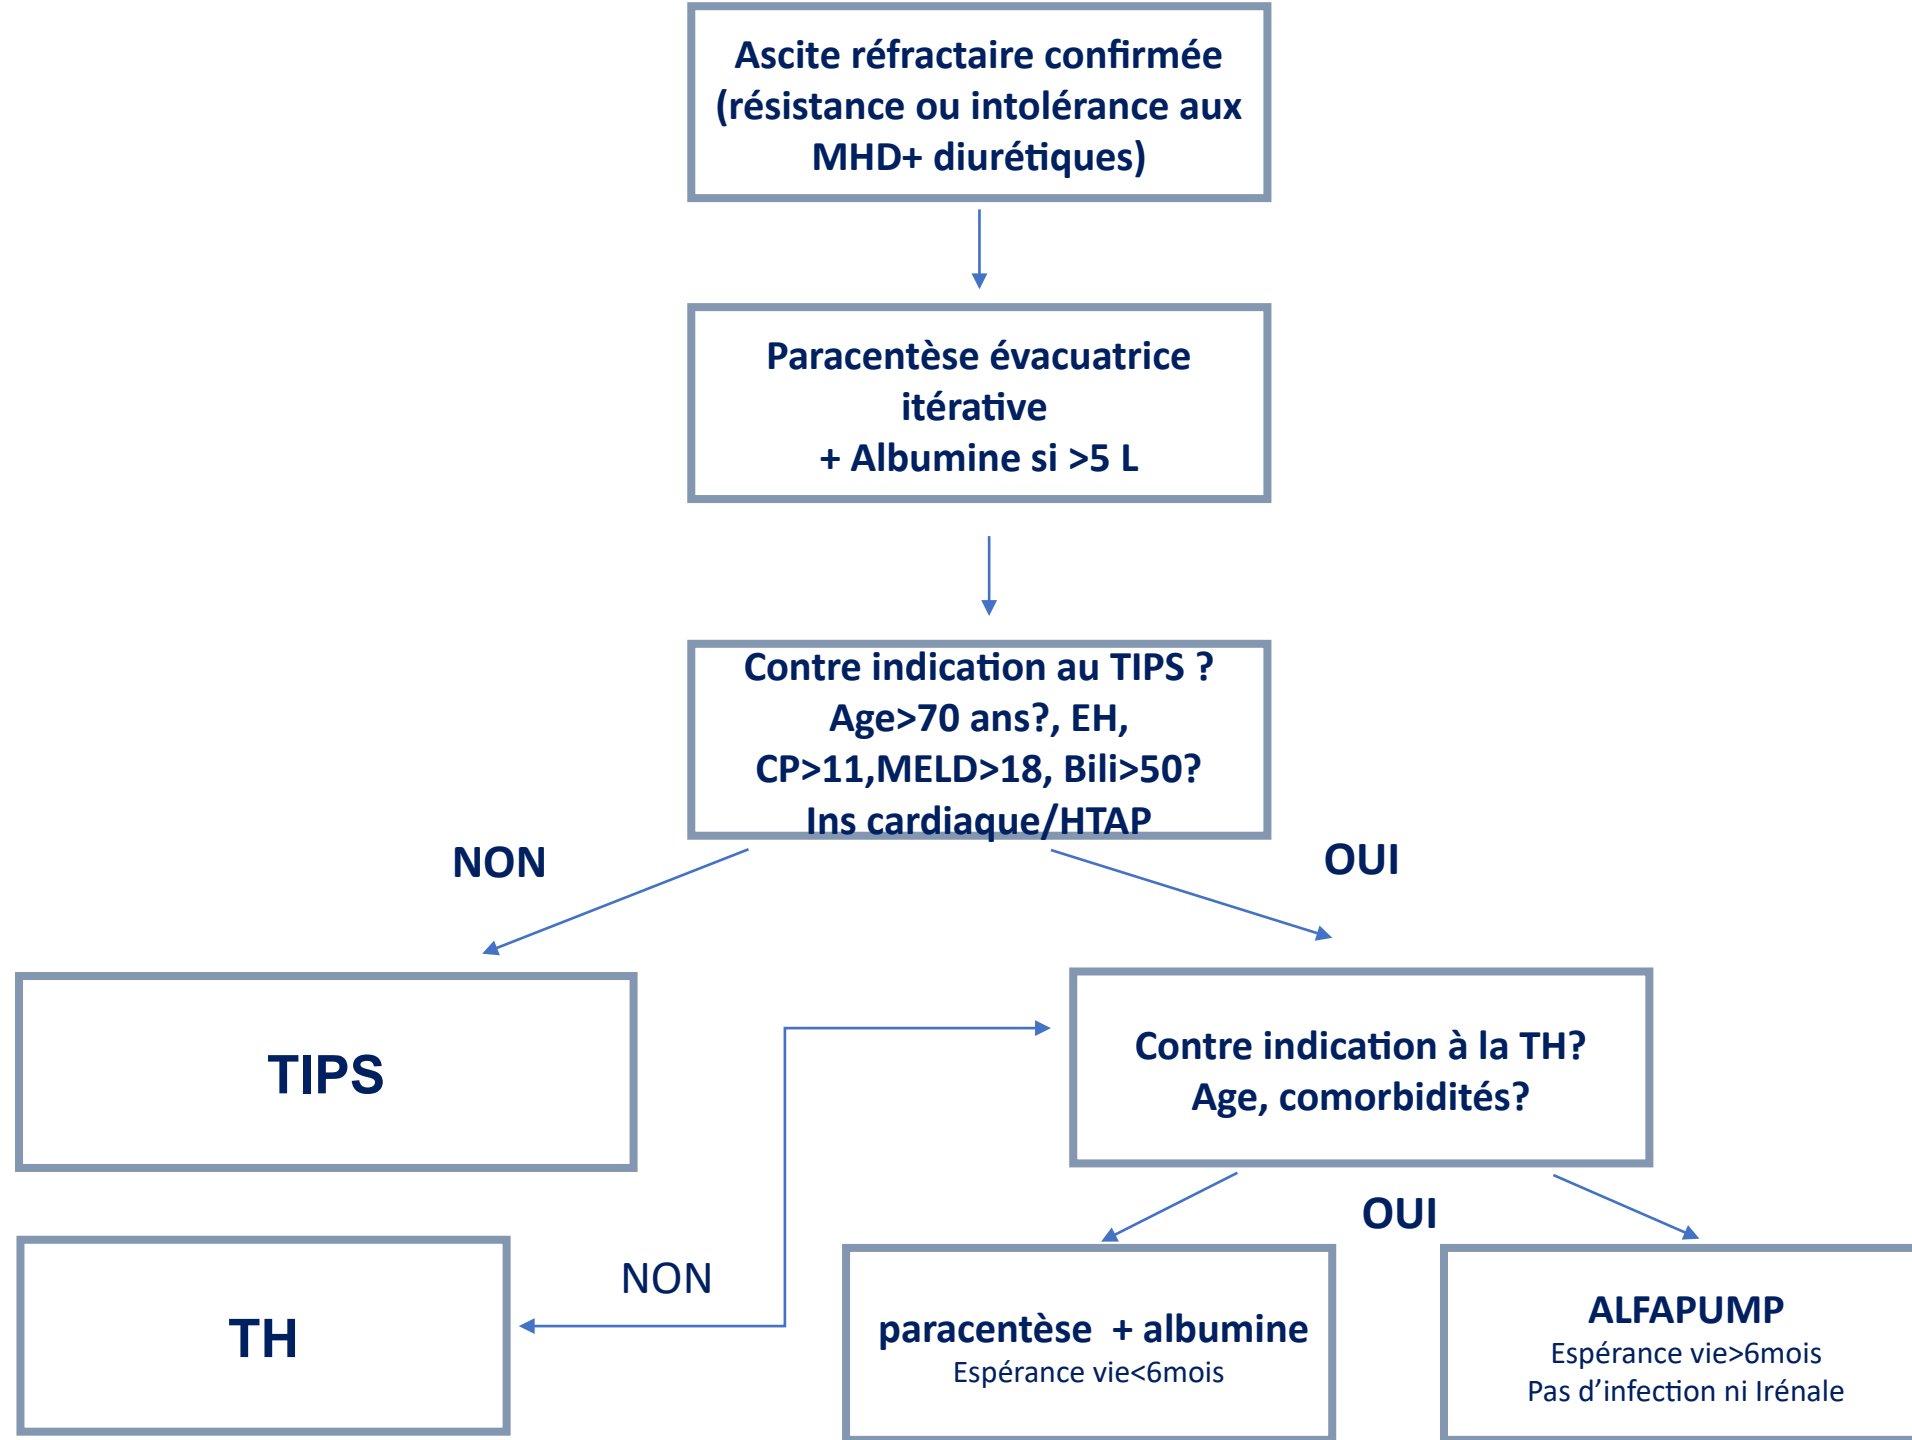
Ascite réfractaire confirmée (résistance ou intolérance aux MHD+ diurétiques)

Paracentèse évacuatrice itérative
+ Albumine si >5 L

Contre indication au TIPS ?
Age>70 ans?, EH, CP>11,MELD>18, Bili>50?
Ins cardiaque/HTAP

NON

OUI

TIPS

Contre indication à la TH?
Age, comorbidités?

OUI

NON

TH

paracentèse + albumine
Espérance vie<6mois

ALFAPUMP
Espérance vie>6mois
Pas d'infection ni Irénale